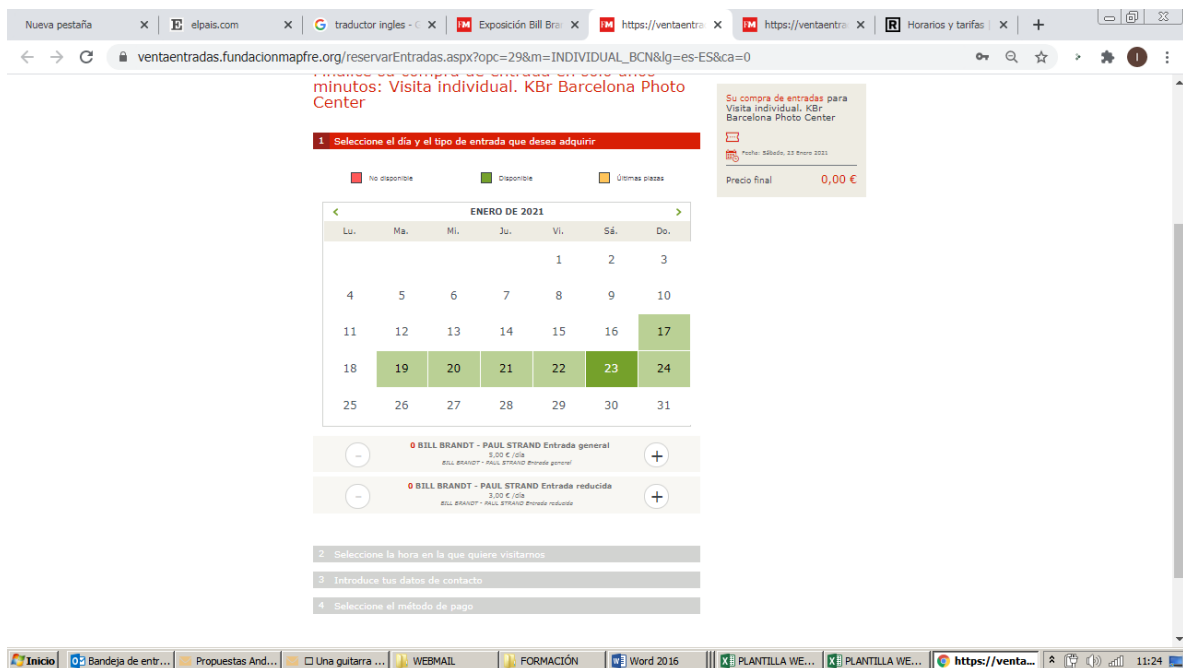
Nueva pestaña | elpais.com | traductor ingles - | Exposición Bill Bra | https://ventaentra | https://ventaentra | Horarios y tarifas |

ventaentradas.fundacionmapfre.org/reservarEntradas.aspx?opc=29&m=INDIVIDUAL_BCN&lg=es-ES&ca=0

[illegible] minutos: Visita individual. KBr Barcelona Photo Center

1 Seleccione el día y el tipo de entrada que desea adquirir

No disponible   Disponible   Últimas plazas

ENERO DE 2021

| Lu. | Ma. | Mi. | Ju. | Vi. | Sá. | Do. |
|---|---|---|---|---|---|---|
| | | | | 1 | 2 | 3 |
| 4 | 5 | 6 | 7 | 8 | 9 | 10 |
| 11 | 12 | 13 | 14 | 15 | 16 | 17 |
| 18 | 19 | 20 | 21 | 22 | 23 | 24 |
| 25 | 26 | 27 | 28 | 29 | 30 | 31 |

0 BILL BRANDT - PAUL STRAND Entrada general
3,00 € /día
BILL BRANDT - PAUL STRAND Entrada general

0 BILL BRANDT - PAUL STRAND Entrada reducida
3,00 € /día
BILL BRANDT - PAUL STRAND Entrada reducida

2 Seleccione la hora en la que quiere visitarnos

3 Introduce tus datos de contacto

4 Seleccione el método de pago

Su compra de entradas para Visita individual. KBr Barcelona Photo Center

Fecha: Sábado, 23 Enero 2021

Precio final 0,00 €

Inicio | Bandeja de entr... | Propuestas And... | Una guitarra ... | WEBMAIL | FORMACIÓN | Word 2016 | PLANTILLA WE... | PLANTILLA WE... | https://venta... | 11:24